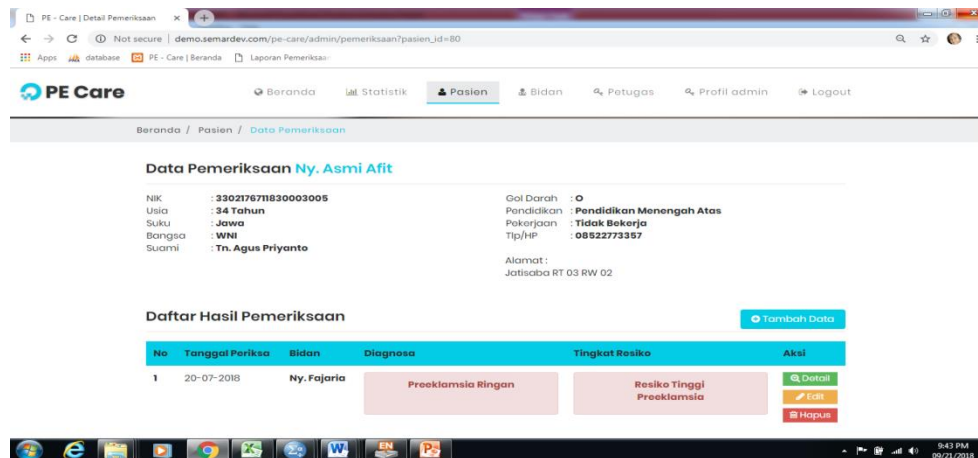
PE - Care | Detail Pemeriksaan ×

Not secure | demo.semardev.com/pe-care/admin/pemeriksaan?pasien_id=80

Apps database PE - Care | Beranda Laporan Pemeriksaa

PE Care

Beranda Statistik Pasien Bidan Petugas Profil admin Logout

Beranda / Pasien / Data Pemeriksaan

Data Pemeriksaan Ny. Asmi Afit

NIK : 3302176711830003005
Usia : 34 Tahun
Suku : Jawa
Bangsa : WNI
Suami : Tn. Agus Priyanto

Gol Darah : O
Pendidikan : Pendidikan Menengah Atas
Pekerjaan : Tidak Bekerja
Tlp/HP : 08522773357

Alamat :
Jatisaba RT 03 RW 02

Daftar Hasil Pemeriksaan

Tambah Data

| No | Tanggal Periksa | Bidan | Diagnosa | Tingkat Resiko | Aksi |
|---|---|---|---|---|---|
| 1 | 20-07-2018 | Ny. Fajaria | Preeklamsia Ringan | Resiko Tinggi Preeklamsia | Detail Edit Hapus |

9:43 PM
09/21/2018